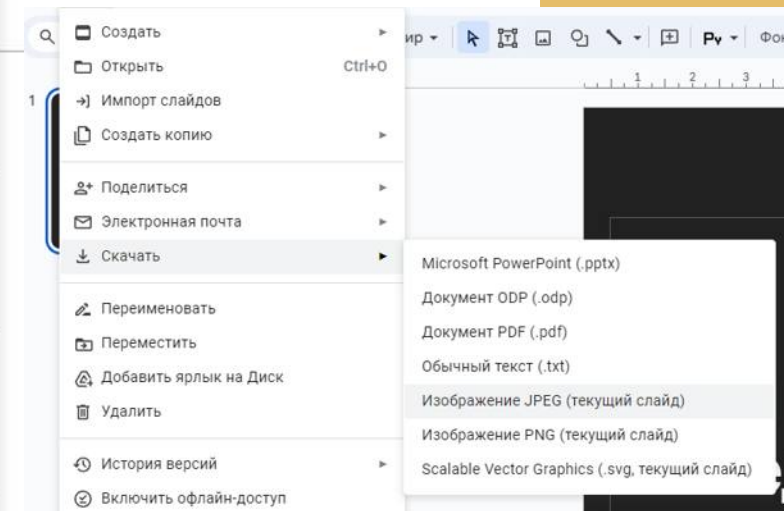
Создать
Открыть Ctrl+O
Импорт слайдов
Создать копию
Поделиться
Электронная почта
Скачать
Переименовать
Переместить
Добавить ярлык на Диск
Удалить
История версий
Включить офлайн-доступ

Microsoft PowerPoint (.pptx)
Документ ODP (.odp)
Документ PDF (.pdf)
Обычный текст (.txt)
Изображение JPEG (текущий слайд)
Изображение PNG (текущий слайд)
Scalable Vector Graphics (.svg, текущий слайд)

ир
Pv
Фо
1
1 2 3